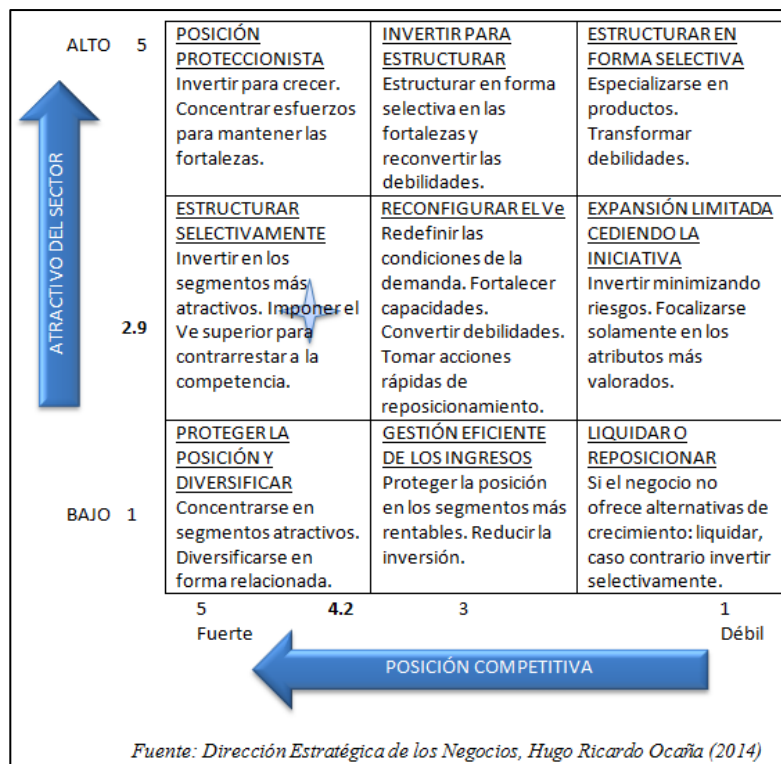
ALTO 5

ATRACTIVO DEL SECTOR

2.9

BAJO 1

| POSICIÓN PROTECCIONISTA Invertir para crecer. Concentrar esfuerzos para mantener las fortalezas. | INVERTIR PARA ESTRUCTURAR Estructurar en forma selectiva en las fortalezas y reconvertir las debilidades. | ESTRUCTURAR EN FORMA SELECTIVA Especializarse en productos. Transformar debilidades. |
|---|---|---|
| ESTRUCTURAR SELECTIVAMENTE Invertir en los segmentos más atractivos. Imponer el Ve superior para contrarrestar a la competencia. | RECONFIGURAR EL Ve Redefinir las condiciones de la demanda. Fortalecer capacidades. Convertir debilidades. Tomar acciones rápidas de reposicionamiento. | EXPANSIÓN LIMITADA CEDIENDO LA INICIATIVA Invertir minimizando riesgos. Focalizarse solamente en los atributos más valorados. |
| PROTEGER LA POSICIÓN Y DIVERSIFICAR Concentrarse en segmentos atractivos. Diversificarse en forma relacionada. | GESTIÓN EFICIENTE DE LOS INGRESOS Proteger la posición en los segmentos más rentables. Reducir la inversión. | LIQUIDAR O REPOSICIONAR Si el negocio no ofrece alternativas de crecimiento: liquidar, caso contrario invertir selectivamente. |

5 Fuerte 4.2 3 1 Débil

POSICIÓN COMPETITIVA

Fuente: Dirección Estratégica de los Negocios, Hugo Ricardo Ocaña (2014)